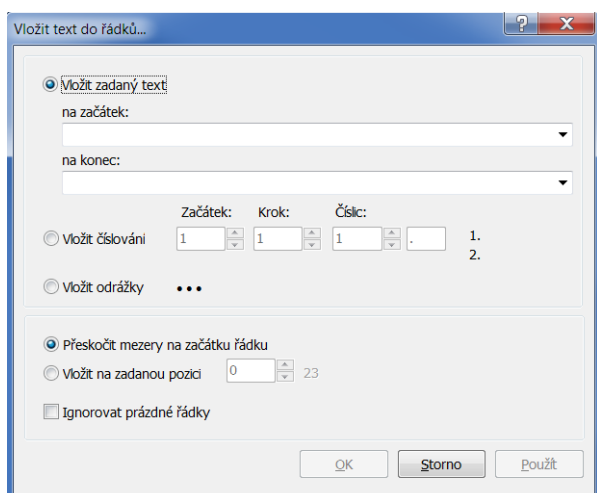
Vložit text do řádků...

Vložit zadaný text

na začátek:

na konec:

Začátek: Krok: Číslic:

Vložit číslování 1 1 1 .

1.
2.

Vložit odrážky •••

Přeskočit mezery na začátku řádku

Vložit na zadanou pozici 0 23

Ignorovat prázdné řádky

OK Storno Použít